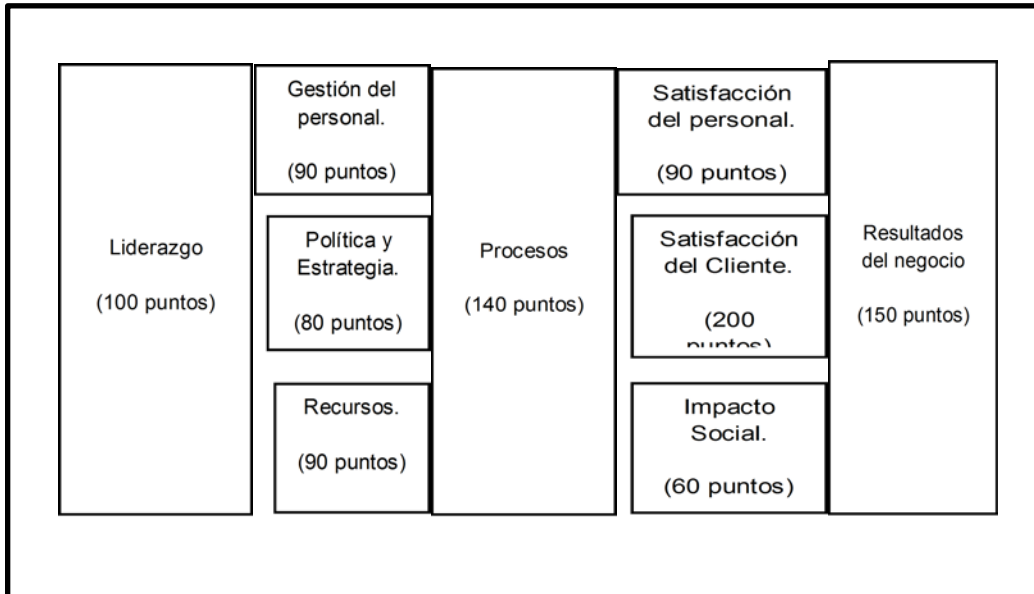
Liderazgo

(100 puntos)

Gestión del personal.

(90 puntos)

Política y Estrategia.

(80 puntos)

Recursos.

(90 puntos)

Procesos

(140 puntos)

Satisfacción del personal.

(90 puntos)

Satisfacción del Cliente.

(200 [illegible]

Impacto Social.

(60 puntos)

Resultados del negocio

(150 puntos)